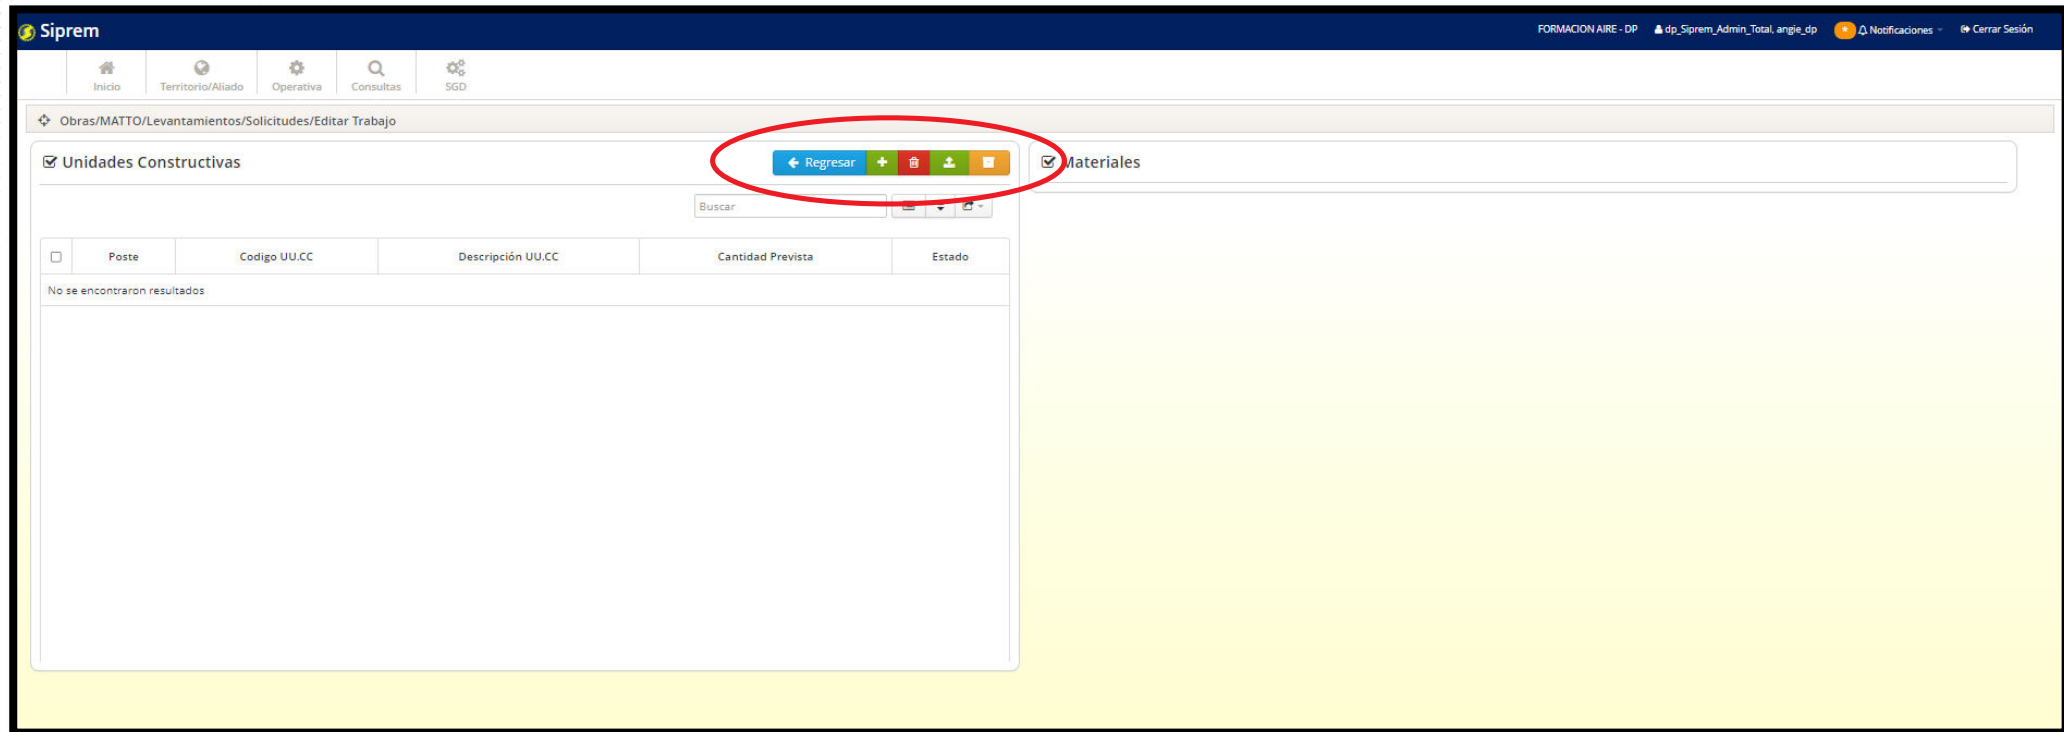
Siprem

FORMACION AIRE - DP dp_Siprem_Admin_Total, angie_dp Notificaciones Cerrar Sesión

Inicio Territorio/Aliado Operativa Consultas SGD

Obras/MATTO/Levantamientos/Solicitudes/Editar Trabajo

Unidades Constructivas

Regresar

Buscar

| | Poste | Codigo UU.CC | Descripción UU.CC | Cantidad Prevista | Estado |
|---|---|---|---|---|---|
| No se encontraron resultados | | | | | |

Materiales